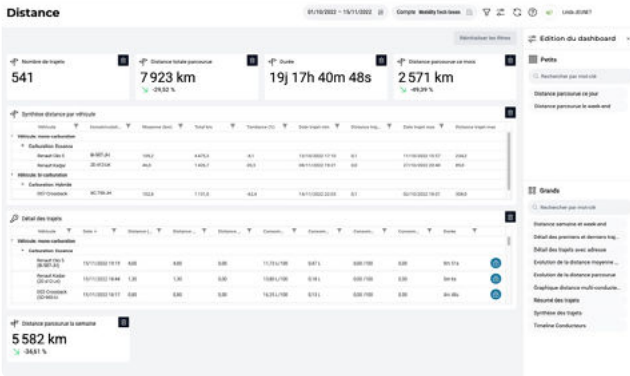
Distance

01/10/2022 ~ 13/11/2022

Compte Mobility fleet boxes

LAMA JEUNET

Réinitialiser les filtres

Edition du dashboard

Nombre de trajets

541

Distance totale parcourue

7 923 km

-29,52 %

Durée

19j 17h 40m 48s

Distance parcourue ce mois

2 571 km

-49,39 %

Synthèse distance par véhicule

| Véhicule | Immatriculati... | Moyenne (km) | Total km | Tendance (%) | Date trajet min | Distance traj... | Date trajet max | Distance trajet max |
|---|---|---|---|---|---|---|---|---|
| Véhicule: mono-carburation | | | | | | | | |
| Carburation: Essence | | | | | | | | |
| Renault Clio 5 | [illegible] | 105,2 | 4 475,3 | -8,1 | 13/10/2022 17:10 | 0,1 | 11/10/2022 19:57 | 234,2 |
| Renault Kadjar | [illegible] | 44,9 | 1 605,7 | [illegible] | 09/11/2022 15:17 | 0,0 | 21/10/2022 20:08 | 89,0 |
| Véhicule: bi-carburation | | | | | | | | |
| Carburation: Hybride | | | | | | | | |
| DS7 Crossback | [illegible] | 102,6 | 1 151,5 | -62,4 | 14/11/2022 22:03 | 0,1 | 02/10/2022 19:57 | 308,6 |

Détail des trajets

| Véhicule | Date | Distance (... | Distance ... | Consom... | Consom... | Consom... | Consom... | Consom... | Durée | |
|---|---|---|---|---|---|---|---|---|---|---|
| Véhicule: mono-carburation | | | | | | | | | | |
| Carburation: Essence | | | | | | | | | | |
| Renault Clio 5 | 13/11/2022 19:19 | 4,05 | 0,00 | 0,00 | 11,73 L/100 | 0,47 L | 0,00 /100 | 0,00 | 6m 51s | |
| Renault Kadjar | 13/11/2022 18:44 | 1,35 | 1,35 | 0,00 | 13,00 L/100 | 0,18 L | 0,00 /100 | 0,00 | 3m 4s | |
| DS7 Crossback | 13/11/2022 18:17 | 0,60 | 0,60 | 0,00 | 16,00 L/100 | 0,13 L | 0,00 /100 | 0,00 | 6m 46s | |

Distance parcourue la semaine

5 582 km

-34,61 %

Petits

Rechercher par mot clé

Distance parcourue ce jour

Distance parcourue le week end

Grands

Rechercher par mot clé

Distance semaine et week end

Détail des premiers et derniers traj...

Détail des trajets avec adresse

Evolution de la distance moyenne ...

Evolution de la distance parcourue

Graphique distance multi conducte...

Résumé des trajets

Synthèse des trajets

Timeline Conducteurs